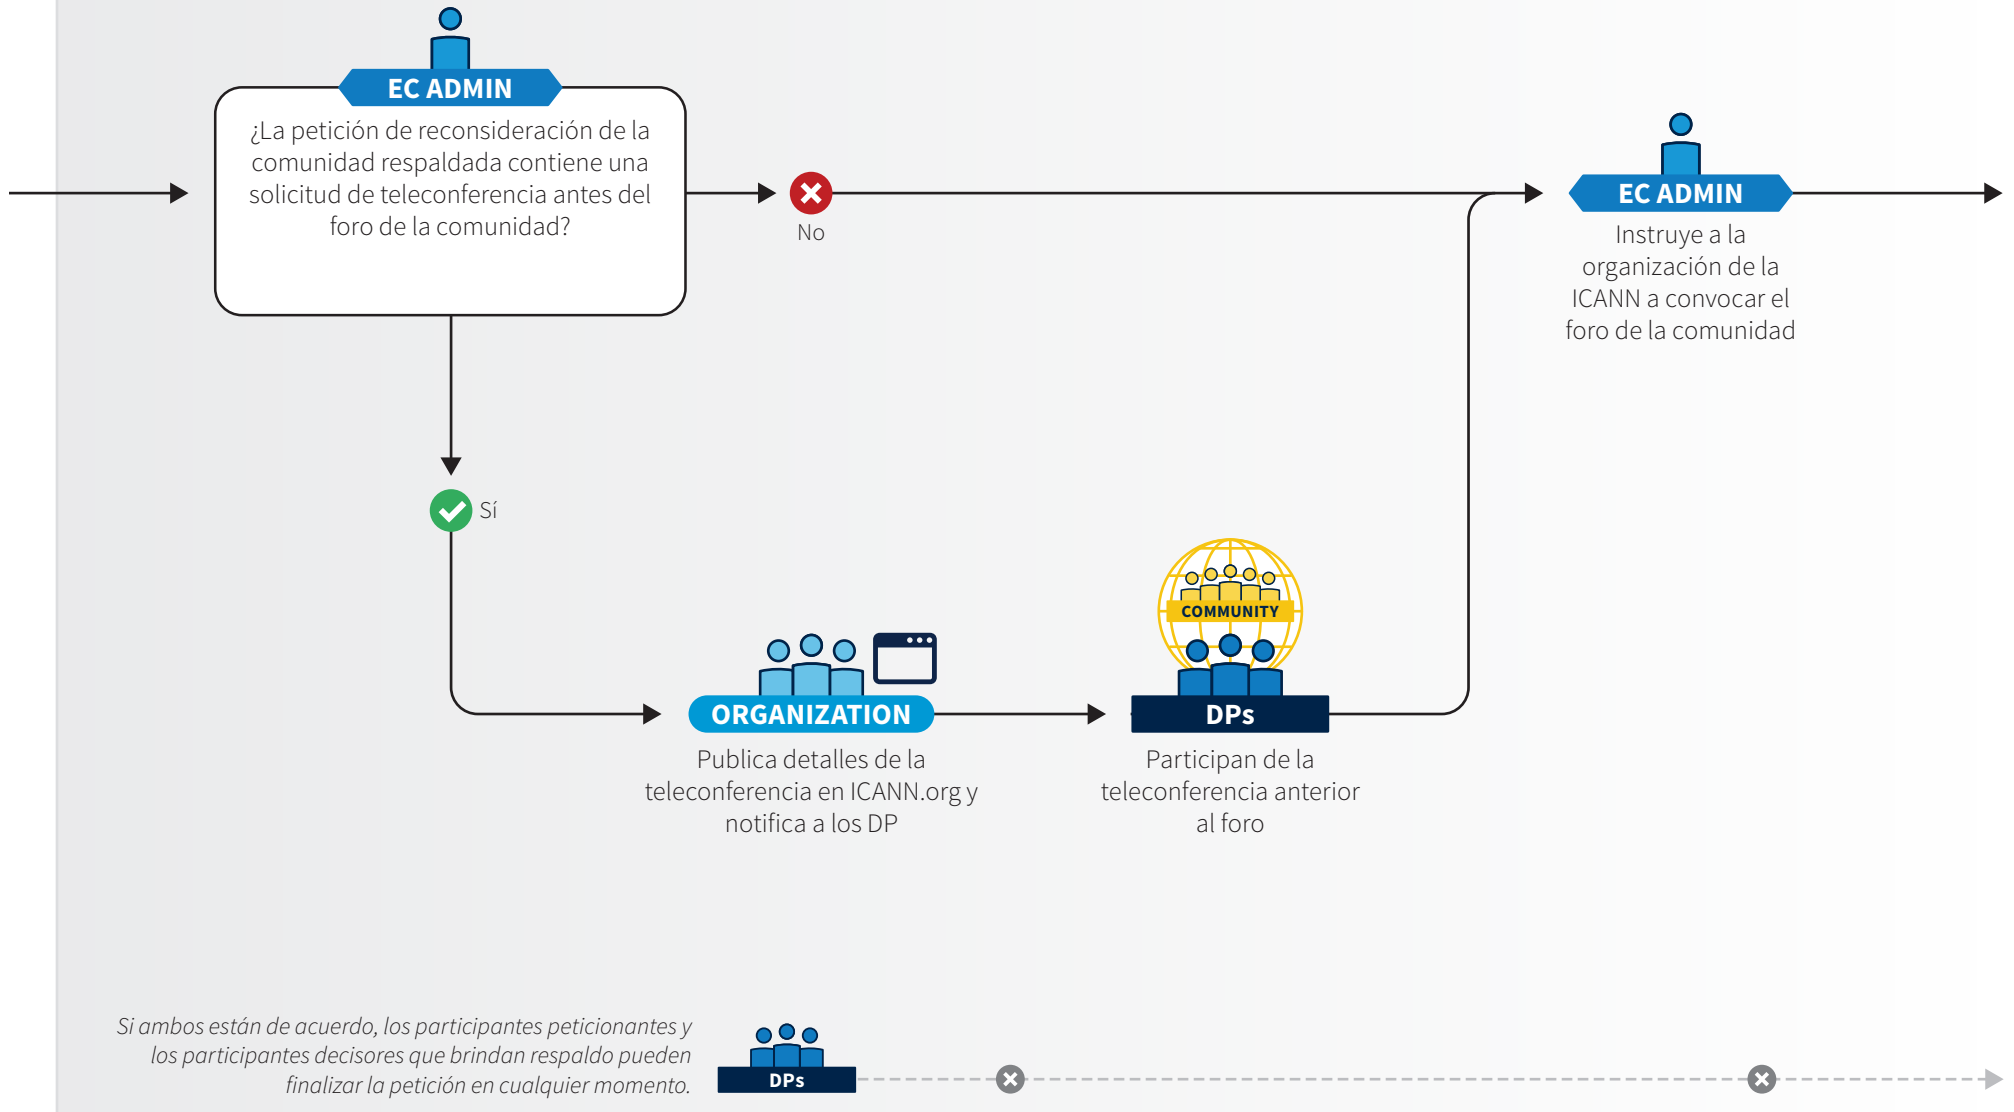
EC ADMIN

¿La petición de reconsideración de la comunidad respaldada contiene una solicitud de teleconferencia antes del foro de la comunidad?

No

EC ADMIN

Instruye a la organización de la ICANN a convocar el foro de la comunidad

Sí

ORGANIZATION

Publica detalles de la teleconferencia en ICANN.org y notifica a los DP

COMMUNITY

DPs

Participan de la teleconferencia anterior al foro

Si ambos están de acuerdo, los participantes peticionantes y los participantes decisores que brindan respaldo pueden finalizar la petición en cualquier momento.

DPs